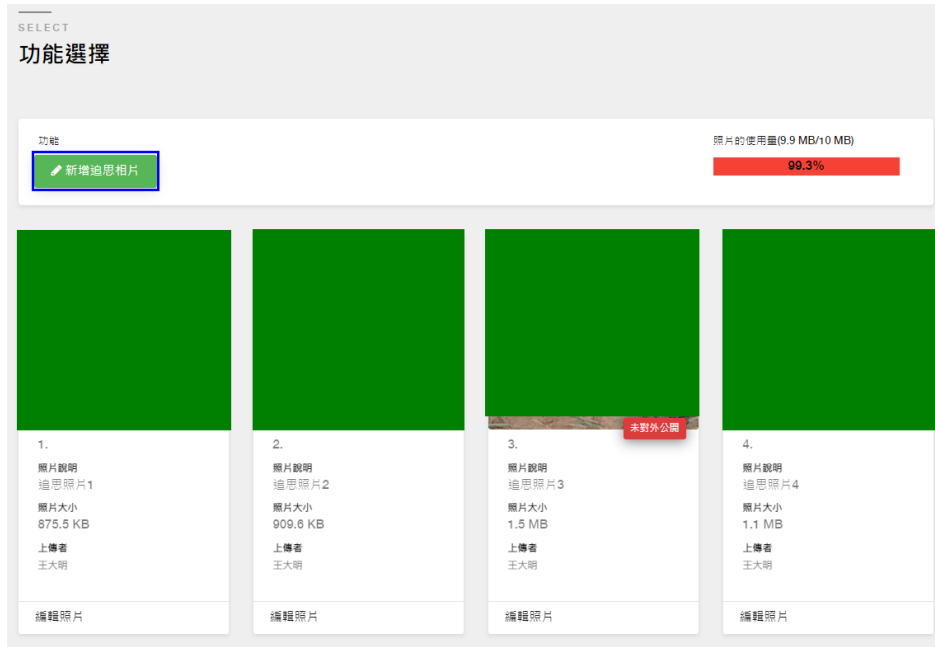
SELECT
功能選擇

功能
新增追思相片

照片的使用量(9.9 MB/10 MB)
99.3%

1.
照片說明
追思照片1
照片大小
875.5 KB
上傳者
王大明
編輯照片

2.
照片說明
追思照片2
照片大小
909.6 KB
上傳者
王大明
編輯照片

未對外公開
3.
照片說明
追思照片3
照片大小
1.5 MB
上傳者
王大明
編輯照片

4.
照片說明
追思照片4
照片大小
1.1 MB
上傳者
王大明
編輯照片